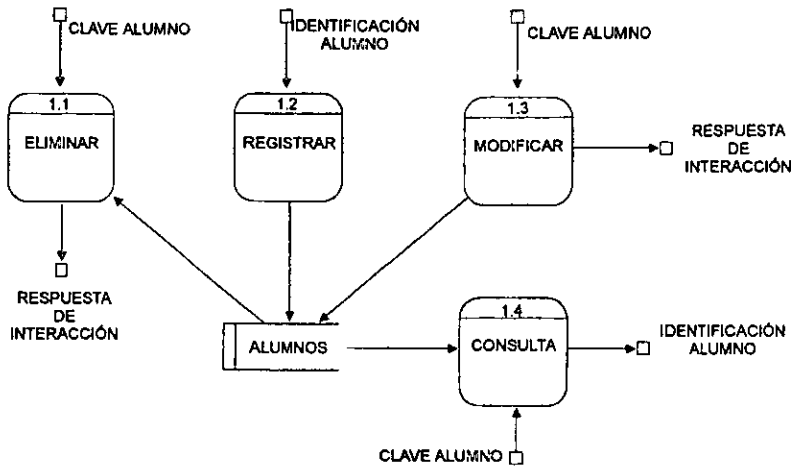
CLAVE ALUMNO

IDENTIFICACIÓN ALUMNO

CLAVE ALUMNO

1.1
ELIMINAR

1.2
REGISTRAR

1.3
MODIFICAR

RESPUESTA DE INTERACCIÓN

RESPUESTA DE INTERACCIÓN

ALUMNOS

1.4
CONSULTA

IDENTIFICACIÓN ALUMNO

CLAVE ALUMNO